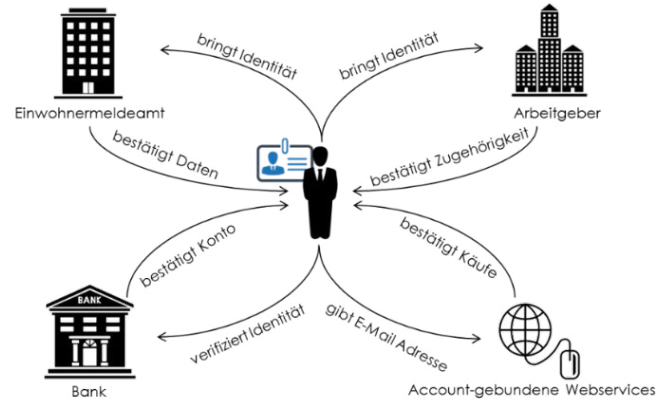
bringt Identität

bringt Identität

Einwohnermeldeamt

Arbeitgeber

bestätigt Daten

bestätigt Zugehörigkeit

bestätigt Konto

bestätigt Käufe

BANK

verifiziert Identität

gibt E-Mail Adresse

Bank

Account-gebundene Webservices